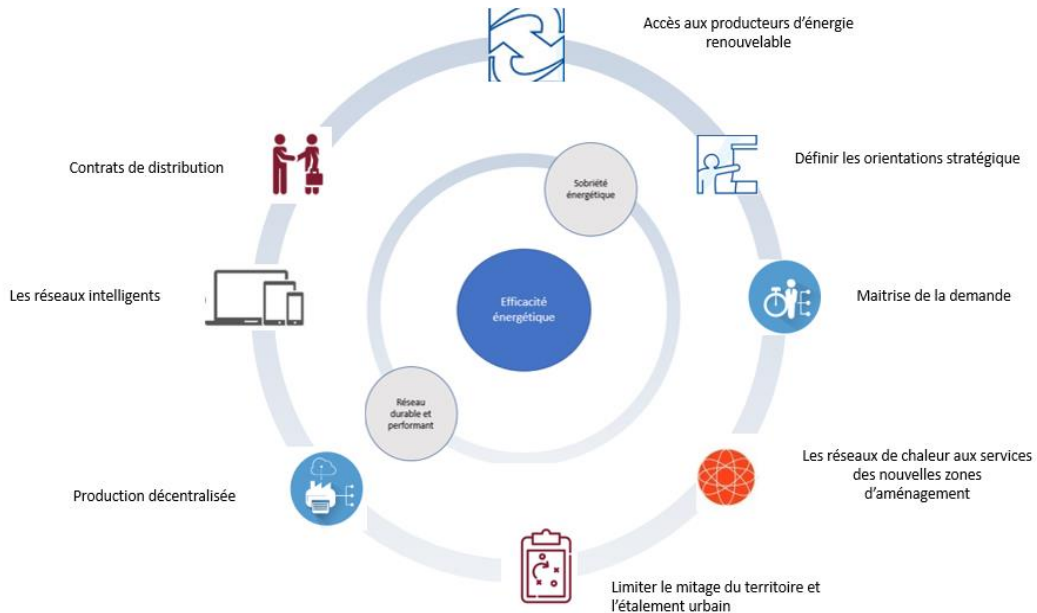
Accès aux producteurs d'énergie renouvelable

Définir les orientations stratégique

Maitrise de la demande

Les réseaux de chaleur aux services des nouvelles zones d'aménagement

Limiter le mitage du territoire et l'étalement urbain

Production décentralisée

Les réseaux intelligents

Contrats de distribution

Sobriété énergétique

Efficacité énergétique

Réseau durable et performant